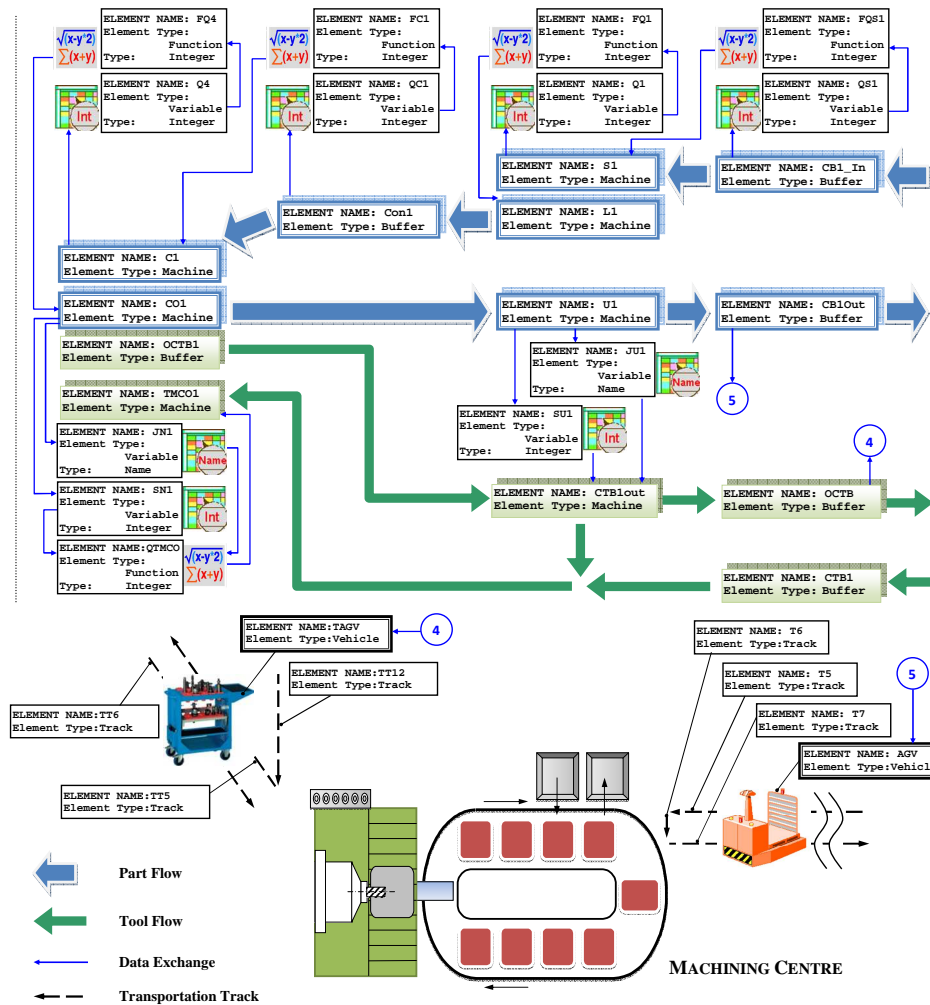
$\sqrt{(x-y^2)}$ $\sum(x+y)$

ELEMENT NAME: FQ4
Element Type: Function
Type: Integer

Int

ELEMENT NAME: Q4
Element Type: Variable
Type: Integer

$\sqrt{(x-y^2)}$ $\sum(x+y)$

ELEMENT NAME: FC1
Element Type: Function
Type: Integer

Int

ELEMENT NAME: QC1
Element Type: Variable
Type: Integer

$\sqrt{(x-y^2)}$ $\sum(x+y)$

ELEMENT NAME: FQ1
Element Type: Function
Type: Integer

Int

ELEMENT NAME: Q1
Element Type: Variable
Type: Integer

$\sqrt{(x-y^2)}$ $\sum(x+y)$

ELEMENT NAME: FQS1
Element Type: Function
Type: Integer

Int

ELEMENT NAME: QS1
Element Type: Variable
Type: Integer

ELEMENT NAME: S1
Element Type: Machine

ELEMENT NAME: CB1_In
Element Type: Buffer

ELEMENT NAME: Con1
Element Type: Buffer

ELEMENT NAME: L1
Element Type: Machine

ELEMENT NAME: C1
Element Type: Machine

ELEMENT NAME: CO1
Element Type: Machine

ELEMENT NAME: U1
Element Type: Machine

ELEMENT NAME: CB1Out
Element Type: Buffer

ELEMENT NAME: OCTB1
Element Type: Buffer

ELEMENT NAME: JU1
Element Type: Variable
Type: Name

Name

5

ELEMENT NAME: TMCO1
Element Type: Machine

ELEMENT NAME: SU1
Element Type: Variable
Type: Integer

Int

4

ELEMENT NAME: JN1
Element Type: Variable
Type: Name

Name

ELEMENT NAME: CTB1out
Element Type: Machine

ELEMENT NAME: OCTB
Element Type: Buffer

ELEMENT NAME: SN1
Element Type: Variable
Type: Integer

Int

ELEMENT NAME:QTMCO
Element Type: Function
Type: Integer

$\sqrt{(x-y^2)}$ $\sum(x+y)$

ELEMENT NAME: CTB1
Element Type: Buffer

ELEMENT NAME:TAGV
Element Type:Vehicle

4

ELEMENT NAME: T6
Element Type:Track

ELEMENT NAME:TT12
Element Type:Track

ELEMENT NAME: T5
Element Type:Track

5

ELEMENT NAME:TT6
Element Type:Track

ELEMENT NAME: T7
Element Type:Track

ELEMENT NAME: AGV
Element Type:Vehicl

ELEMENT NAME:TT5
Element Type:Track

Part Flow

Tool Flow

Data Exchange

Transportation Track

MACHINING CENTRE